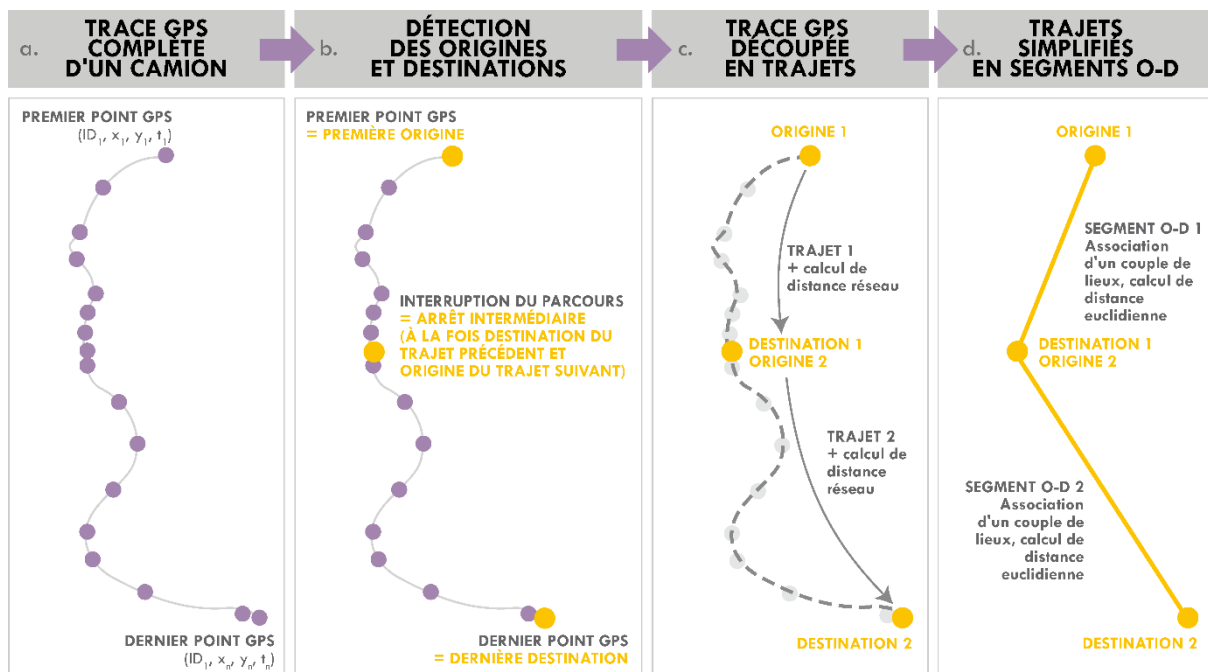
a. TRACE GPS COMPLÈTE D'UN CAMION

b. DÉTECTION DES ORIGINES ET DESTINATIONS

c. TRACE GPS DÉCOUPÉE EN TRAJETS

d. TRAJETS SIMPLIFIÉS EN SEGMENTS O-D

PREMIER POINT GPS
$(ID_1, x_1, y_1, t_1)$

DERNIER POINT GPS
$(ID_1, x_n, y_n, t_n)$

PREMIER POINT GPS
= PREMIÈRE ORIGINE

INTERRUPTION DU PARCOURS
= ARRÊT INTERMÉDIAIRE
(À LA FOIS DESTINATION DU TRAJET PRÉCÉDENT ET ORIGINE DU TRAJET SUIVANT)

DERNIER POINT GPS
= DERNIÈRE DESTINATION

ORIGINE 1

TRAJET 1
+ calcul de distance réseau

DESTINATION 1
ORIGINE 2

TRAJET 2
+ calcul de distance réseau

DESTINATION 2

ORIGINE 1

SEGMENT O-D 1
Association d'un couple de lieux, calcul de distance euclidienne

DESTINATION 1
ORIGINE 2

SEGMENT O-D 2
Association d'un couple de lieux, calcul de distance euclidienne

DESTINATION 2